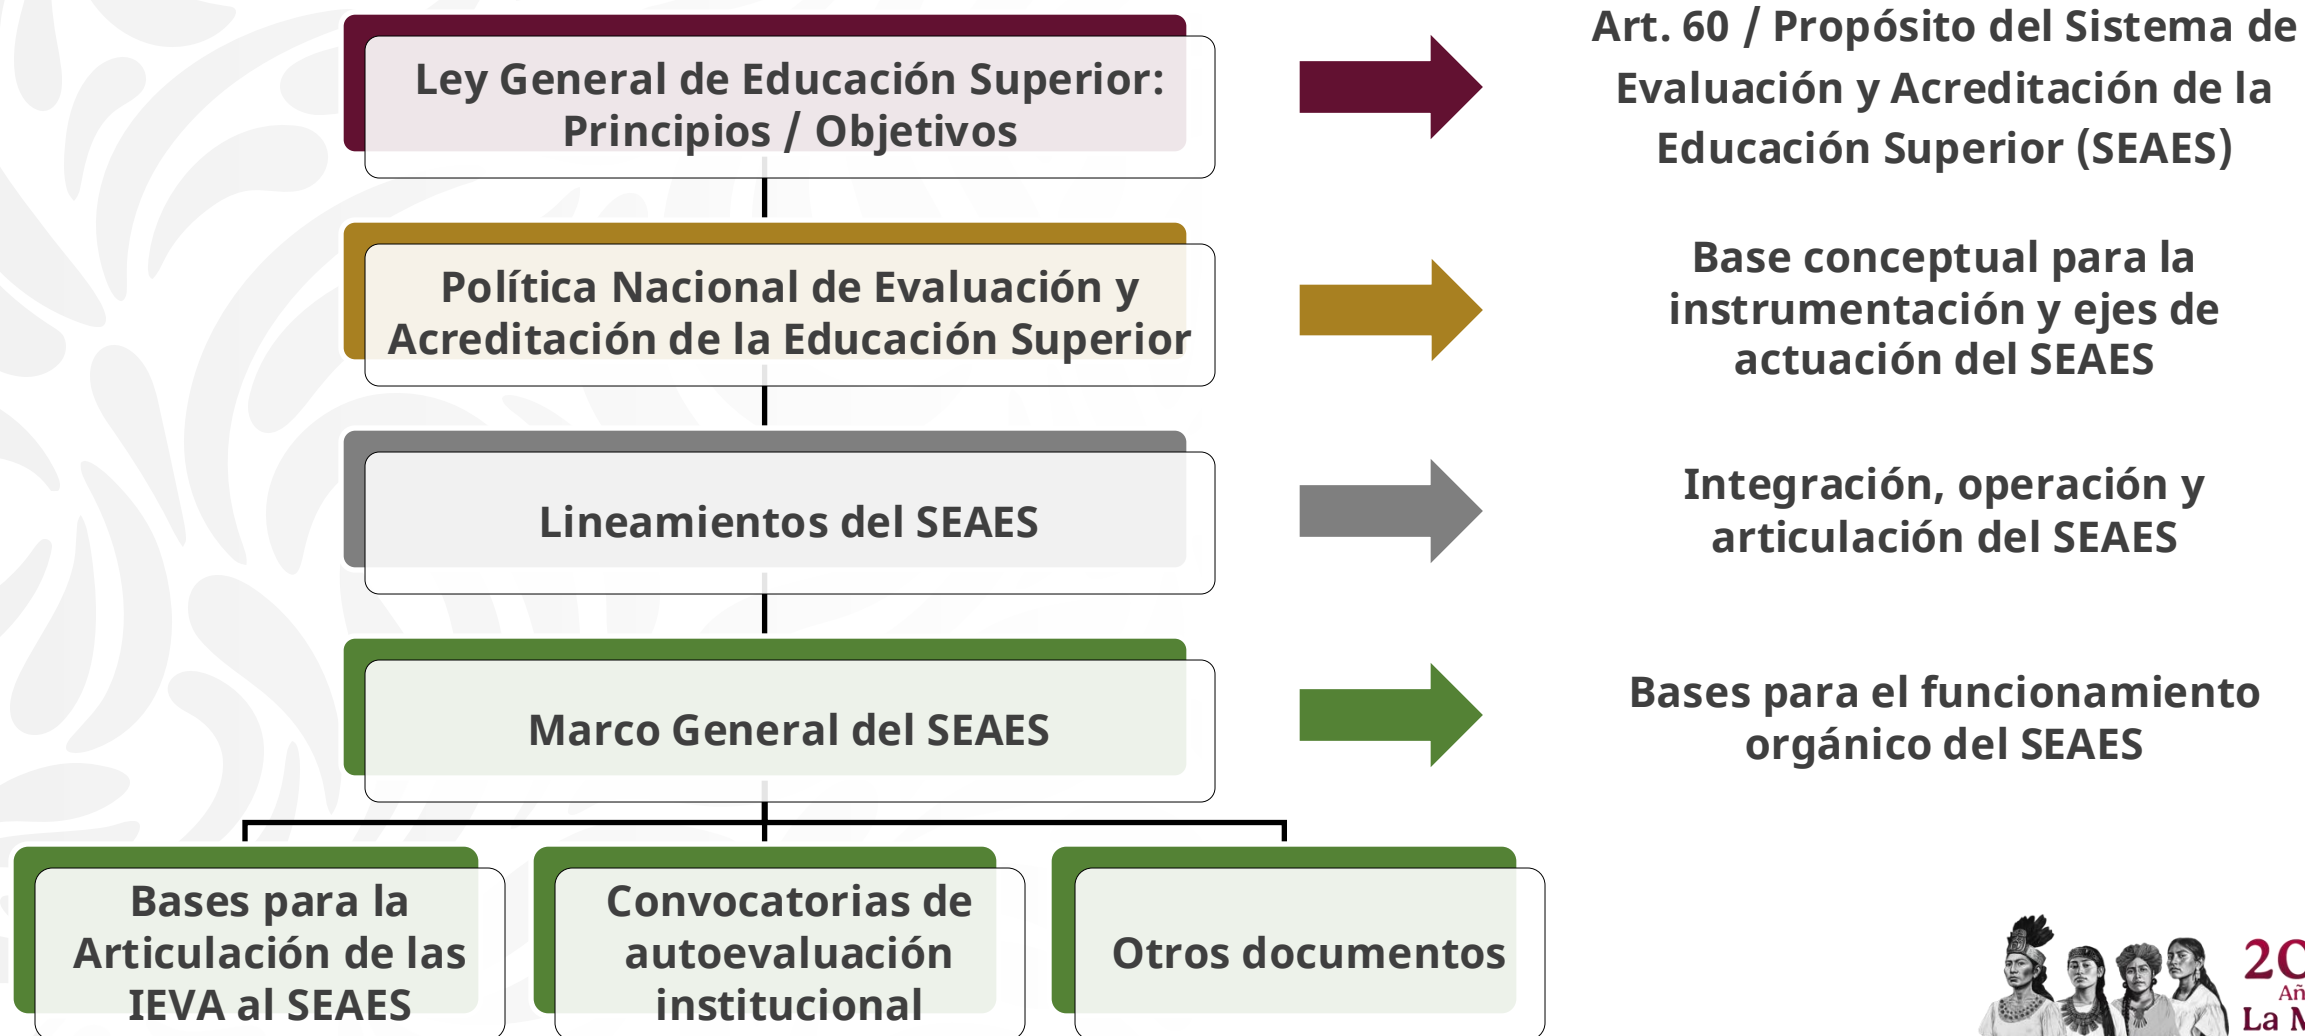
Ley General de Educación Superior: Principios / Objetivos

Art. 60 / Propósito del Sistema de Evaluación y Acreditación de la Educación Superior (SEAES)

Política Nacional de Evaluación y Acreditación de la Educación Superior

Base conceptual para la instrumentación y ejes de actuación del SEAES

Lineamientos del SEAES

Integración, operación y articulación del SEAES

Marco General del SEAES

Bases para el funcionamiento orgánico del SEAES

Bases para la Articulación de las IEVA al SEAES

Convocatorias de autoevaluación institucional

Otros documentos

2C
Añ
La M